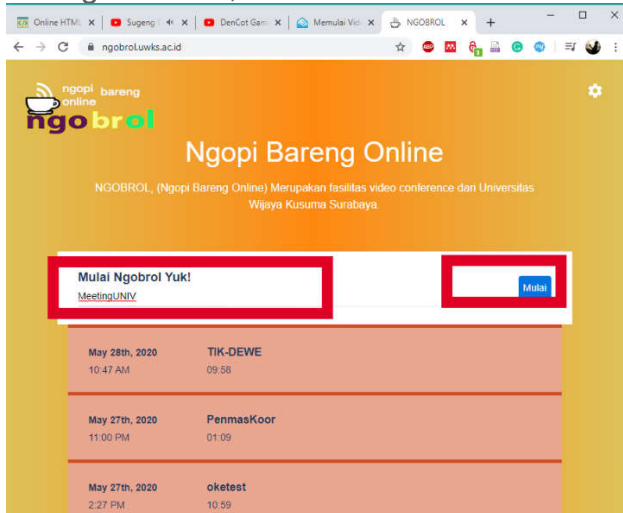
Online HTML ×
Sugeng ×
DenCot Gam ×
Memulai Vid ×
NGOBROL ×
+

ngobrol.uwks.ac.id

ngopi bareng online
ngobrol

Ngopi Bareng Online

NGOBROL, (Ngopi Bareng Online) Merupakan fasilitas video conference dari Universitas Wijaya Kusuma Surabaya.

Mulai Ngobrol Yuk!
MeetingUNIV

Mulai

| | |
|---|---|
| May 28th, 2020 10:47 AM | TIK-DEWE 09:58 |
| May 27th, 2020 11:00 PM | PenmasKoor 01:09 |
| May 27th, 2020 2:27 PM | oketest 10:59 |